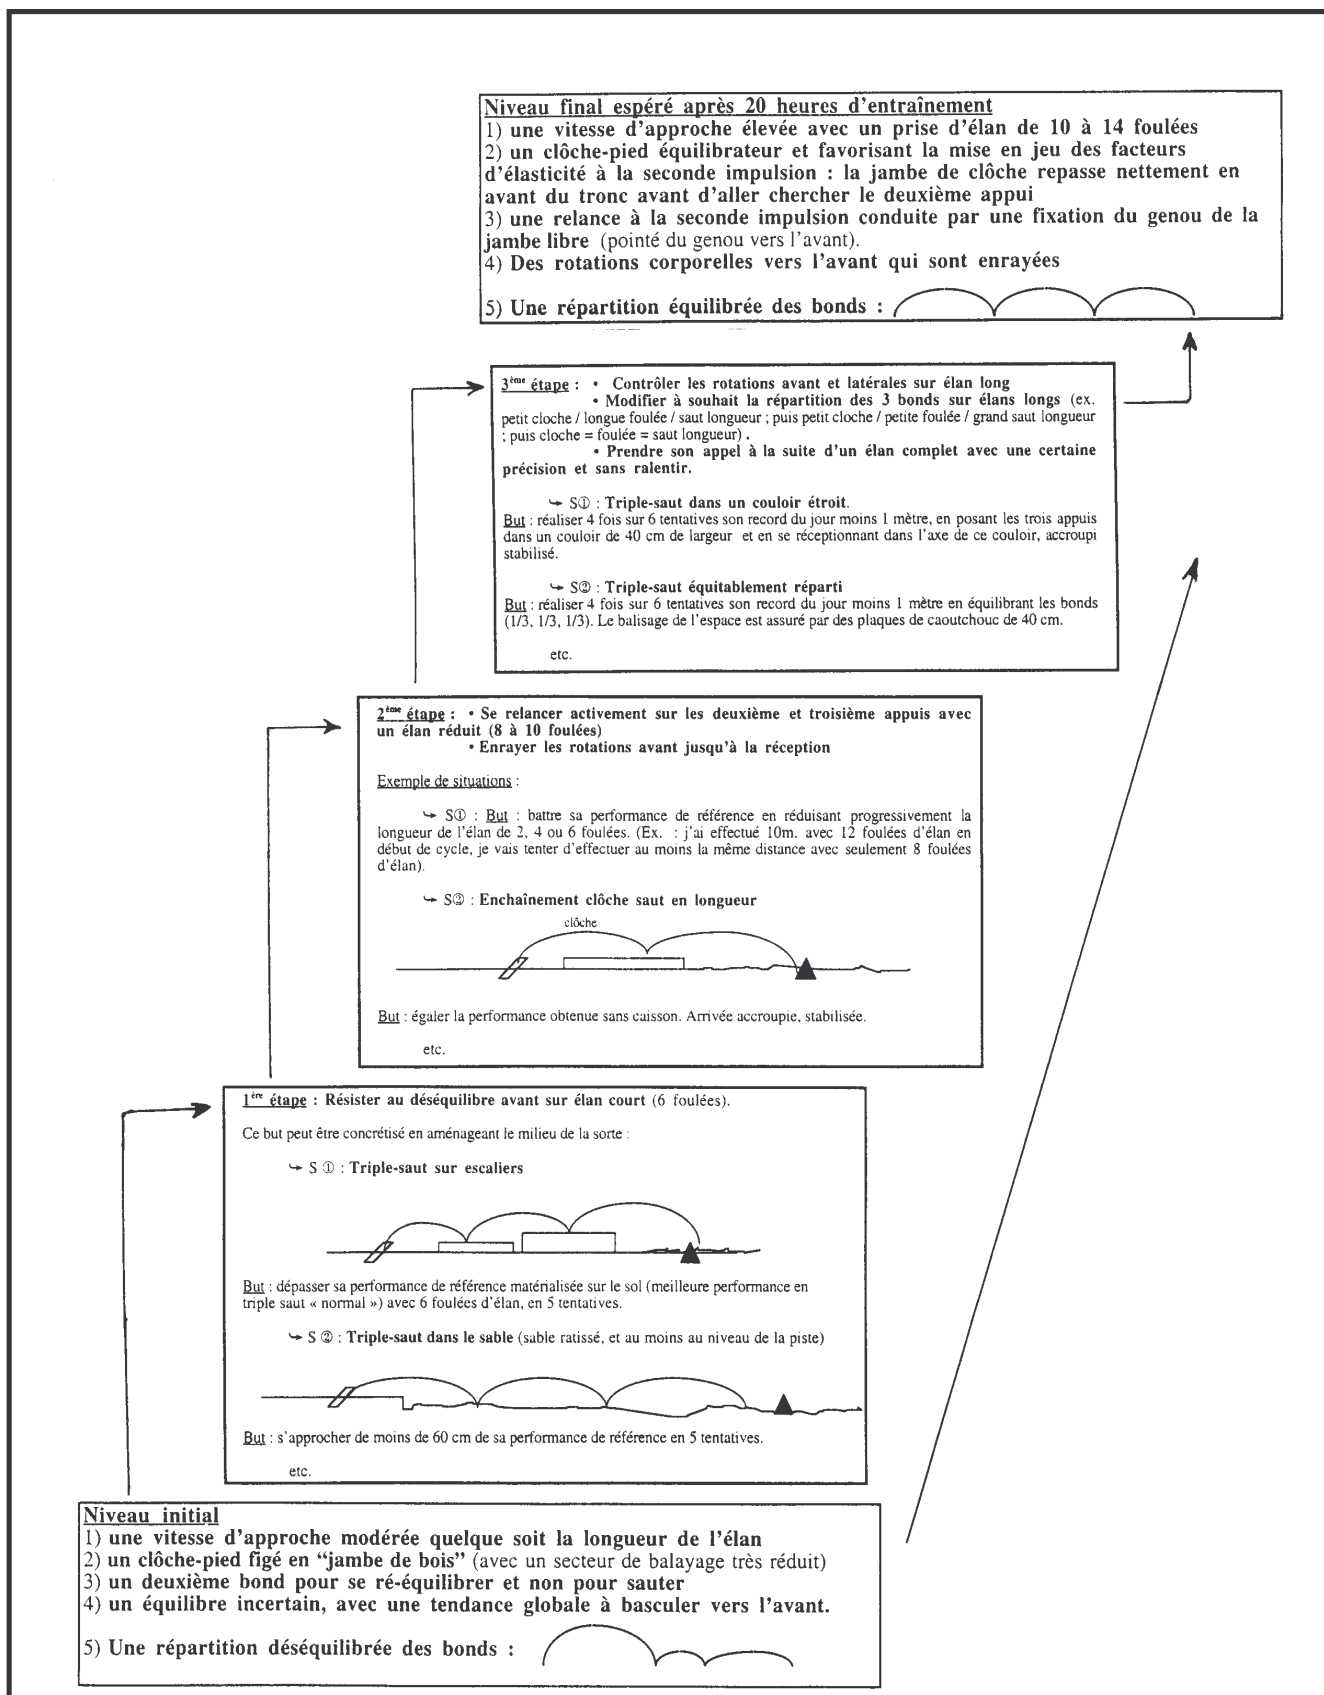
Niveau final espéré après 20 heures d'entraînement
1) une vitesse d'approche élevée avec un prise d'élan de 10 à 14 foulées
2) un clôche-pied équilibrateur et favorisant la mise en jeu des facteurs d'élasticité à la seconde impulsion : la jambe de clôche repasse nettement en avant du tronc avant d'aller chercher le deuxième appui
3) une relance à la seconde impulsion conduite par une fixation du genou de la jambe libre (pointé du genou vers l'avant).
4) Des rotations corporelles vers l'avant qui sont enrayées

5) Une répartition équilibrée des bonds :

3ème étape : • Contrôler les rotations avant et latérales sur élan long
• Modifier à souhait la répartition des 3 bonds sur élans longs (ex. petit cloche / longue foulée / saut longueur ; puis petit cloche / petite foulée / grand saut longueur ; puis cloche = foulée = saut longueur) .
• Prendre son appel à la suite d'un élan complet avec une certaine précision et sans ralentir.

↳ S① : Triple-saut dans un couloir étroit.
But : réaliser 4 fois sur 6 tentatives son record du jour moins 1 mètre, en posant les trois appuis dans un couloir de 40 cm de largeur et en se réceptionnant dans l'axe de ce couloir, accroupi stabilisé.

↳ S② : Triple-saut équitablement réparti
But : réaliser 4 fois sur 6 tentatives son record du jour moins 1 mètre en équilibrant les bonds (1/3, 1/3, 1/3). Le balisage de l'espace est assuré par des plaques de caoutchouc de 40 cm.

etc.

2ème étape : • Se relancer activement sur les deuxième et troisième appuis avec un élan réduit (8 à 10 foulées)
• Enrayer les rotations avant jusqu'à la réception

Exemple de situations :

↳ S① : But : battre sa performance de référence en réduisant progressivement la longueur de l'élan de 2, 4 ou 6 foulées. (Ex. : j'ai effectué 10m. avec 12 foulées d'élan en début de cycle, je vais tenter d'effectuer au moins la même distance avec seulement 8 foulées d'élan).

↳ S② : Enchaînement clôche saut en longueur

clôche

But : égaler la performance obtenue sans caisson. Arrivée accroupie, stabilisée.

etc.

1ère étape : Résister au déséquilibre avant sur élan court (6 foulées).

Ce but peut être concrétisé en aménageant le milieu de la sorte :

↳ S ① : Triple-saut sur escaliers

But : dépasser sa performance de référence matérialisée sur le sol (meilleure performance en triple saut « normal ») avec 6 foulées d'élan, en 5 tentatives.

↳ S ② : Triple-saut dans le sable (sable ratissé, et au moins au niveau de la piste)

But : s'approcher de moins de 60 cm de sa performance de référence en 5 tentatives.

etc.

Niveau initial
1) une vitesse d'approche modérée quelque soit la longueur de l'élan
2) un clôche-pied figé en "jambe de bois" (avec un secteur de balayage très réduit)
3) un deuxième bond pour se ré-équilibrer et non pour sauter
4) un équilibre incertain, avec une tendance globale à basculer vers l'avant.

5) Une répartition déséquilibrée des bonds :